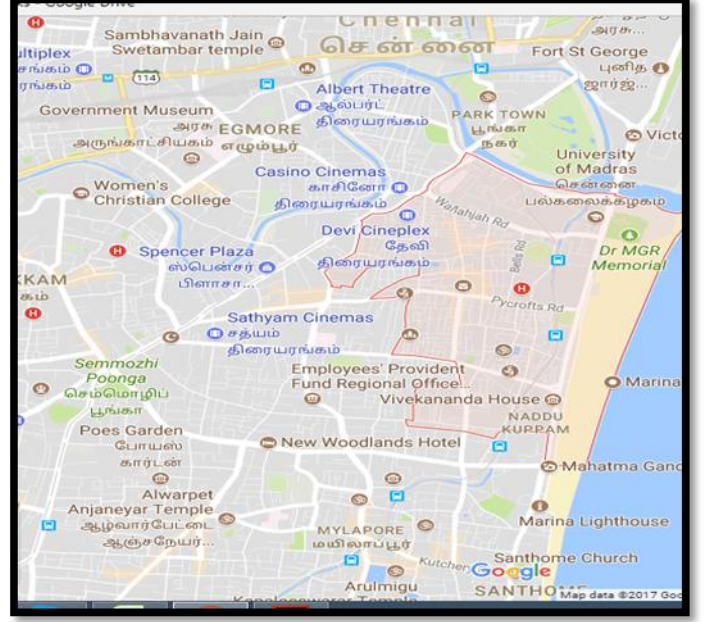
Chennai
சென்னை
Sambhavanath Jain Swetambar temple
Fort St George
புனித
ஜார்ஜ்...
அரசு...
ultiplex
ரங்கம்
114
Government Museum
அரசு
அருங்காட்சியகம்
EGMORE
எழும்பூர்
Albert Theatre
ஆல்பர்ட்
திரையரங்கம்
PARK TOWN
பூங்கா
நகர்
Vict
University of Madras
சென்னை
பல்கலைக்கழகம்
Casino Cinemas
காசினோ
திரையரங்கம்
Women's Christian College
Wallajah Rd
Devi Cineplex
தேவி
திரையரங்கம்
Bells Rd
Dr MGR Memorial
Spencer Plaza
ஸ்பென்சர்
பிளாசா...
KKAM
கம்
Pycrofts Rd
Sathyam Cinemas
சத்யம்
திரையரங்கம்
Semmozhi Poonga
செம்மொழிப்
பூங்கா
Employees' Provident Fund Regional Office...
Marina
Vivekananda House
NADDU KUPPAM
Poes Garden
போயஸ்
கார்டன்
New Woodlands Hotel
Mahatma Gand
Alwarpet Anjaneyar Temple
ஆழ்வார்பேட்டை
ஆஞ்சநேயர்...
MYLAPORE
மயிலாப்பூர்
Marina Lighthouse
Kutcher
Santhome Church
Google
Arulmigu
SANTHOME
Map data ©2017 Goo